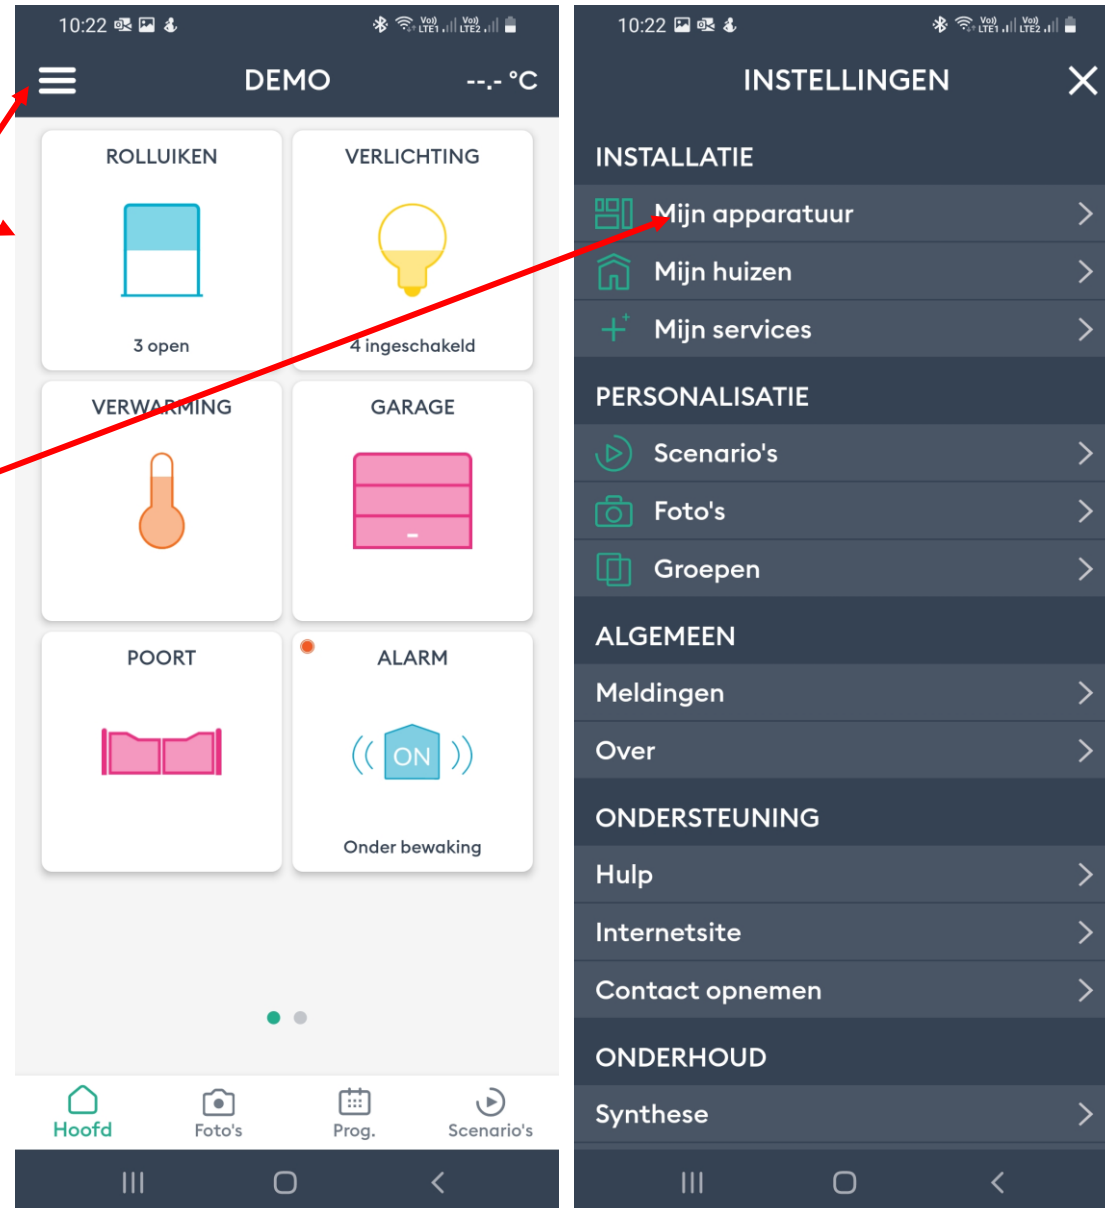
10:22

DEMO

--.- °C

ROLLUIKEN

3 open

VERLICHTING

4 ingeschakeld

VERWARMING

GARAGE

POORT

ALARM

ON

Onder bewaking

Hoofd
Foto's
Prog.
Scenario's

10:22

INSTELLINGEN

INSTALLATIE

Mijn apparatuur

Mijn huizen

Mijn services

PERSONALISATIE

Scenario's

Foto's

Groepen

ALGEMEEN

Meldingen

Over

ONDERSTEUNING

Hulp

Internetsite

Contact opnemen

ONDERHOUD

Synthese